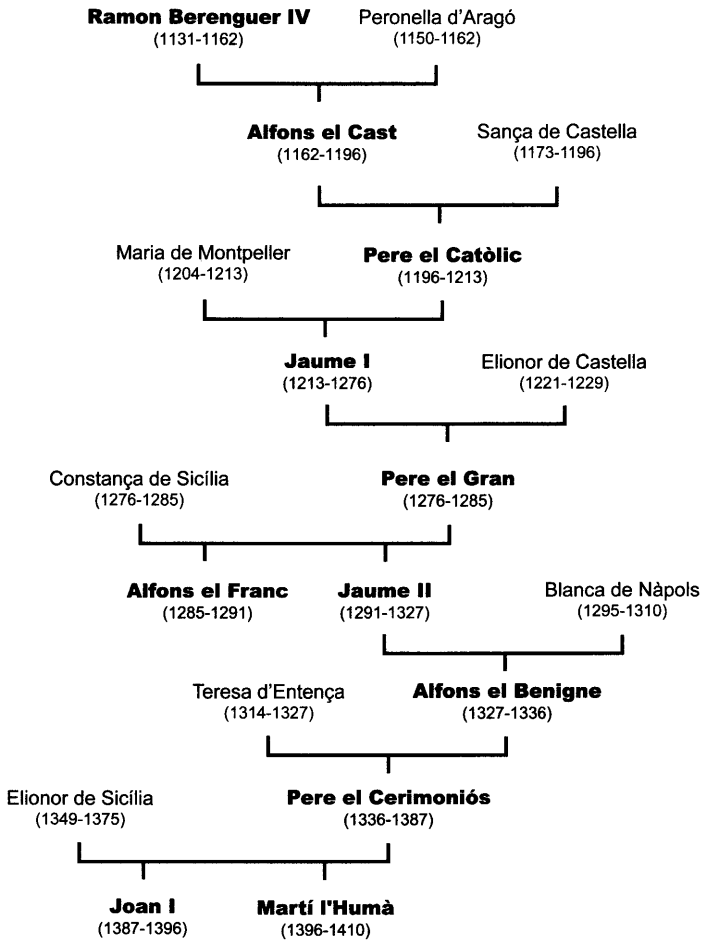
**Ramon Berenguer IV**
(1131-1162)

Peronella d'Aragó
(1150-1162)

**Alfons el Cast**
(1162-1196)

Sança de Castella
(1173-1196)

Maria de Montpeller
(1204-1213)

**Pere el Catòlic**
(1196-1213)

**Jaume I**
(1213-1276)

Elionor de Castella
(1221-1229)

Constança de Sicília
(1276-1285)

**Pere el Gran**
(1276-1285)

**Alfons el Franc**
(1285-1291)

**Jaume II**
(1291-1327)

Blanca de Nàpols
(1295-1310)

Teresa d'Entença
(1314-1327)

**Alfons el Benigne**
(1327-1336)

Elionor de Sicília
(1349-1375)

**Pere el Cerimoniós**
(1336-1387)

**Joan I**
(1387-1396)

**Martí l'Humà**
(1396-1410)